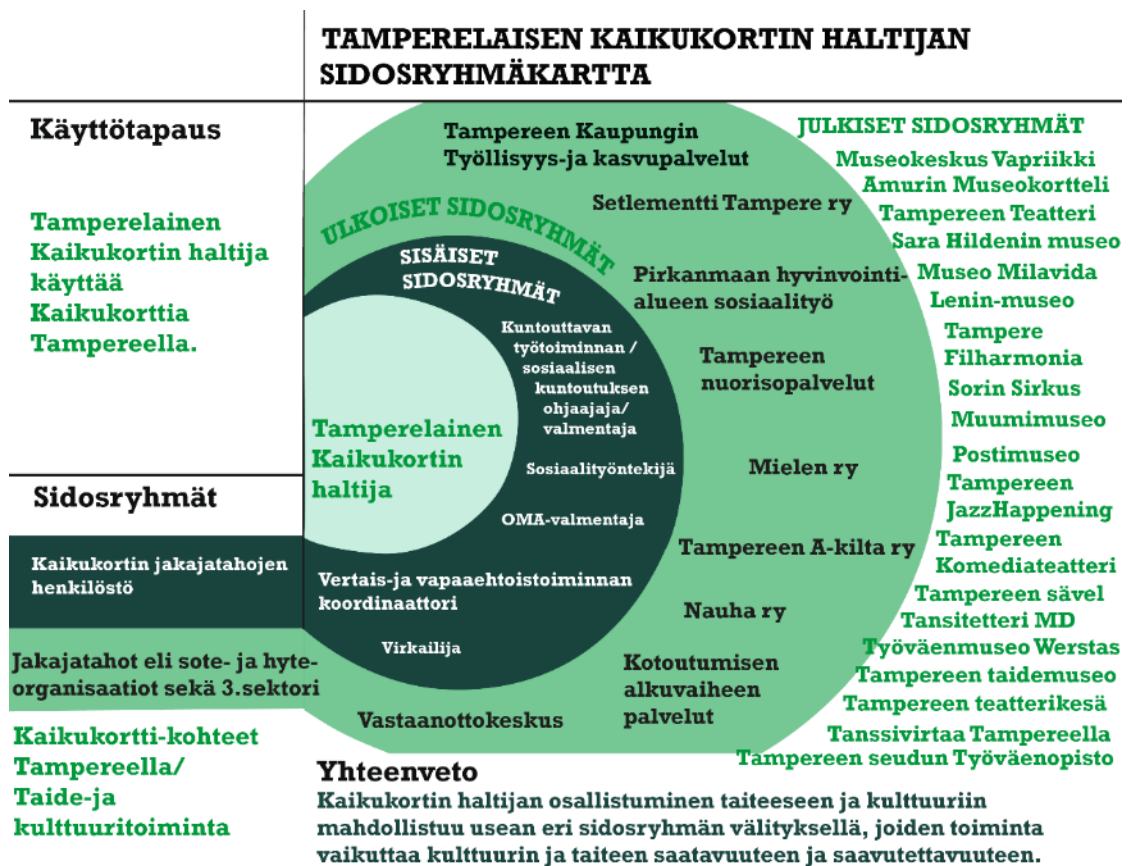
TAMPERELAISEN KAIKUKORTIN HALTIJAN SIDOSRYHMÄKARTTA

Käyttötapaus

Tamperelainen Kaikukortin haltija käyttää Kaikukorttia Tampereella.

Sidosryhmät

Kaikukortin jakajatahojen henkilöstö

Jakajatahot eli sote- ja hyte-organisaatiot sekä 3.sektori

Kaikukortti-kohteet Tampereella/ Taide-ja kulttuuritoiminta

Tampereen Kaupungin Työllisyys-ja kasvupalvelut

Setlementti Tampere ry

ULKOISET SIDOSRYHMÄT

SISÄISET SIDOSRYHMÄT

Pirkanmaan hyvinvointialueen sosiaalityö

Kuntouttavan työtoiminnan / sosiaalisen kuntoutuksen ohjaajaja/ valmentaja

Tampereen nuorisopalvelut

Tamperelainen Kaikukortin haltija

Sosiaalityöntekijä

Mielen ry

OMA-valmentaja

Tampereen A-kilta ry

Vertais-ja vapaaehtoistoiminnan koordinaattori

Nauha ry

Virkailija

Kotoutumisen alkuvaiheen palvelut

Vastaanottokeskus

JULKISET SIDOSRYHMÄT
Museokeskus Vapriikki
Amurin Museokortteli
Tampereen Teatteri
Sara Hildenin museo
Museo Milavida
Lenin-museo
Tampere Filharmonia
Sorin Sirkus
Muumimuseo
Postimuseo
Tampereen JazzHappening
Tampereen Komediateatteri
Tampereen sävel
Tansitetteri MD
Työväenmuseo Werstas
Tampereen taidemuseo
Tampereen teatterikesä
Tanssivirtaa Tampereella
Tampereen seudun Työväenopisto

Yhteenveto
Kaikukortin haltijan osallistuminen taiteeseen ja kulttuuriin mahdollistuu usean eri sidosryhmän välityksellä, joiden toiminta vaikuttaa kulttuurin ja taiteen saatavuuteen ja saavutettavuuteen.